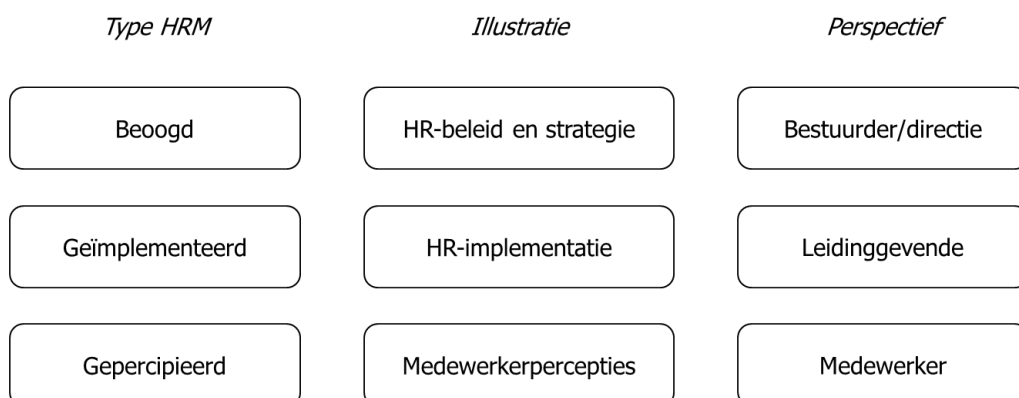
| Type HRM | Illustratie | Perspectief |
|---|---|---|
| Beoogd | HR-beleid en strategie | Bestuurder/directie |
| Geïmplementeerd | HR-implementatie | Leidinggevende |
| Gepercipieerd | Medewerkerpercepties | Medewerker |